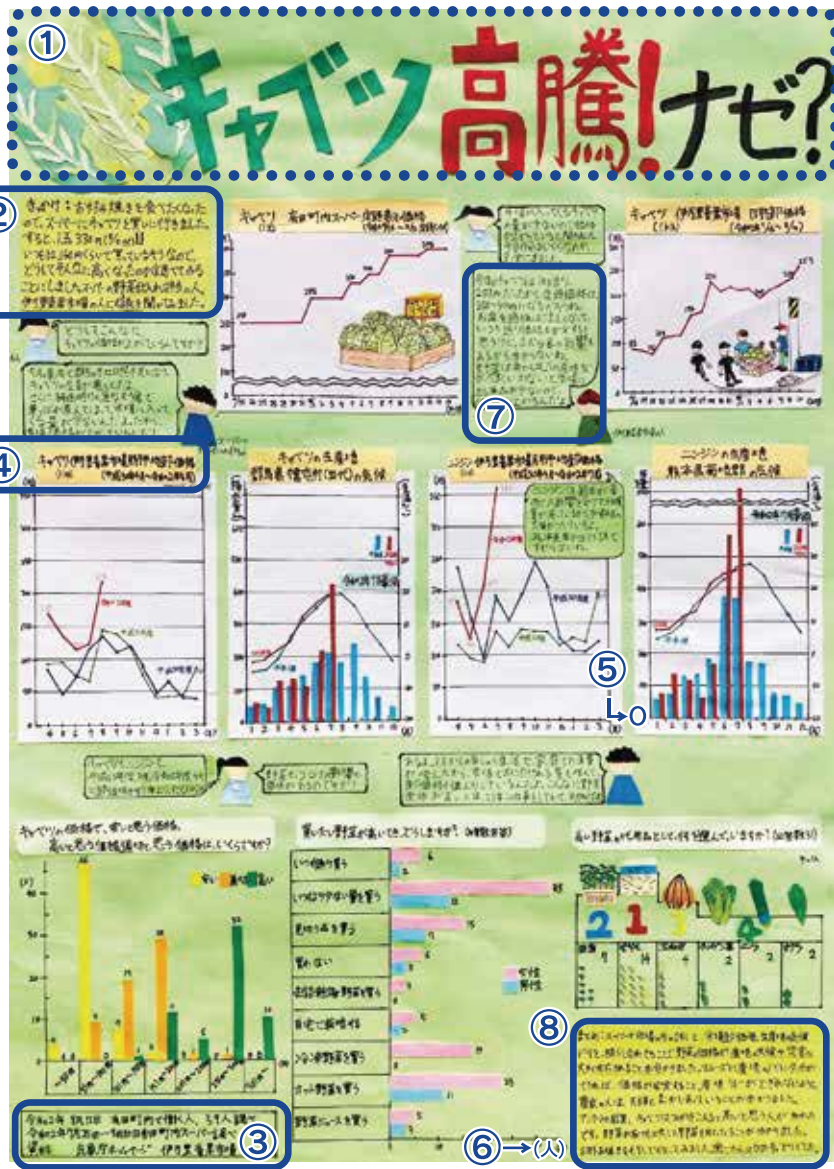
①
キャベツ高騰!ナゼ?

②
きっかけ:お好み焼きを食べたくなったので、スーパーにキャベツを買いに行きました。すると、1玉398円(税込)!
いつもは200円ぐらいで買っているキャベツなので、どうしてそんなに高くなったのか疑問でたからこれはしましたたの。野菜の卸の人、伊丹農産市場の人に話を聞きました。

キャベツ 高砂町内スーパー店頭価格

どうしてこんなにキャベツの値段が上がっているの?

キャベツ 伊丹農産市場 月別卸価格

⑦

④
キャベツ 伊丹農産市場 月別卸価格

キャベツの生産地 群馬県嬬恋村の気候

ニンジン 伊丹農産市場 月別卸価格

ニンジンの生産地 熊本県菊池市の気候

⑤
└→0

キャベツの価格で、安いと思う価格、高いと思う価格、それで思う価格は、いくらですか?

高い野菜を買いたいとき、どうしますか?(複数回答)

いつも通り買う
いつもより少なく買う
他の物を買う
買わない
冷凍・缶詰の野菜を買う
自宅で栽培する
ほかの野菜を買う
カット野菜を買う
野菜ジュースを買う

女性
男性

高い野菜の代用品として、何を選んでいますか?(自由記述)

2 1 3 4

③
令和2年 3月 高砂町内で働く人、57人調査
令和2年 伊丹農産市場 町内スーパー店頭
資料: 兵庫県ホームページ 伊丹農産市場

⑥→(人)

⑧